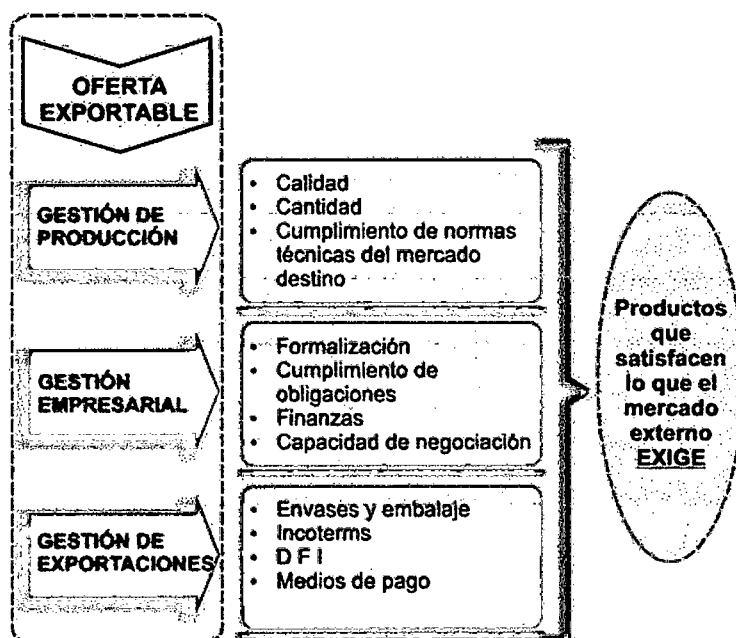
OFERTA EXPORTABLE

GESTIÓN DE PRODUCCIÓN

- Calidad
- Cantidad
- Cumplimiento de normas técnicas del mercado destino

GESTIÓN EMPRESARIAL

- Formalización
- Cumplimiento de obligaciones
- Finanzas
- Capacidad de negociación

GESTIÓN DE EXPORTACIONES

- Envases y embalaje
- Incoterms
- D F I
- Medios de pago

Productos que satisfacen lo que el mercado externo EXIGE